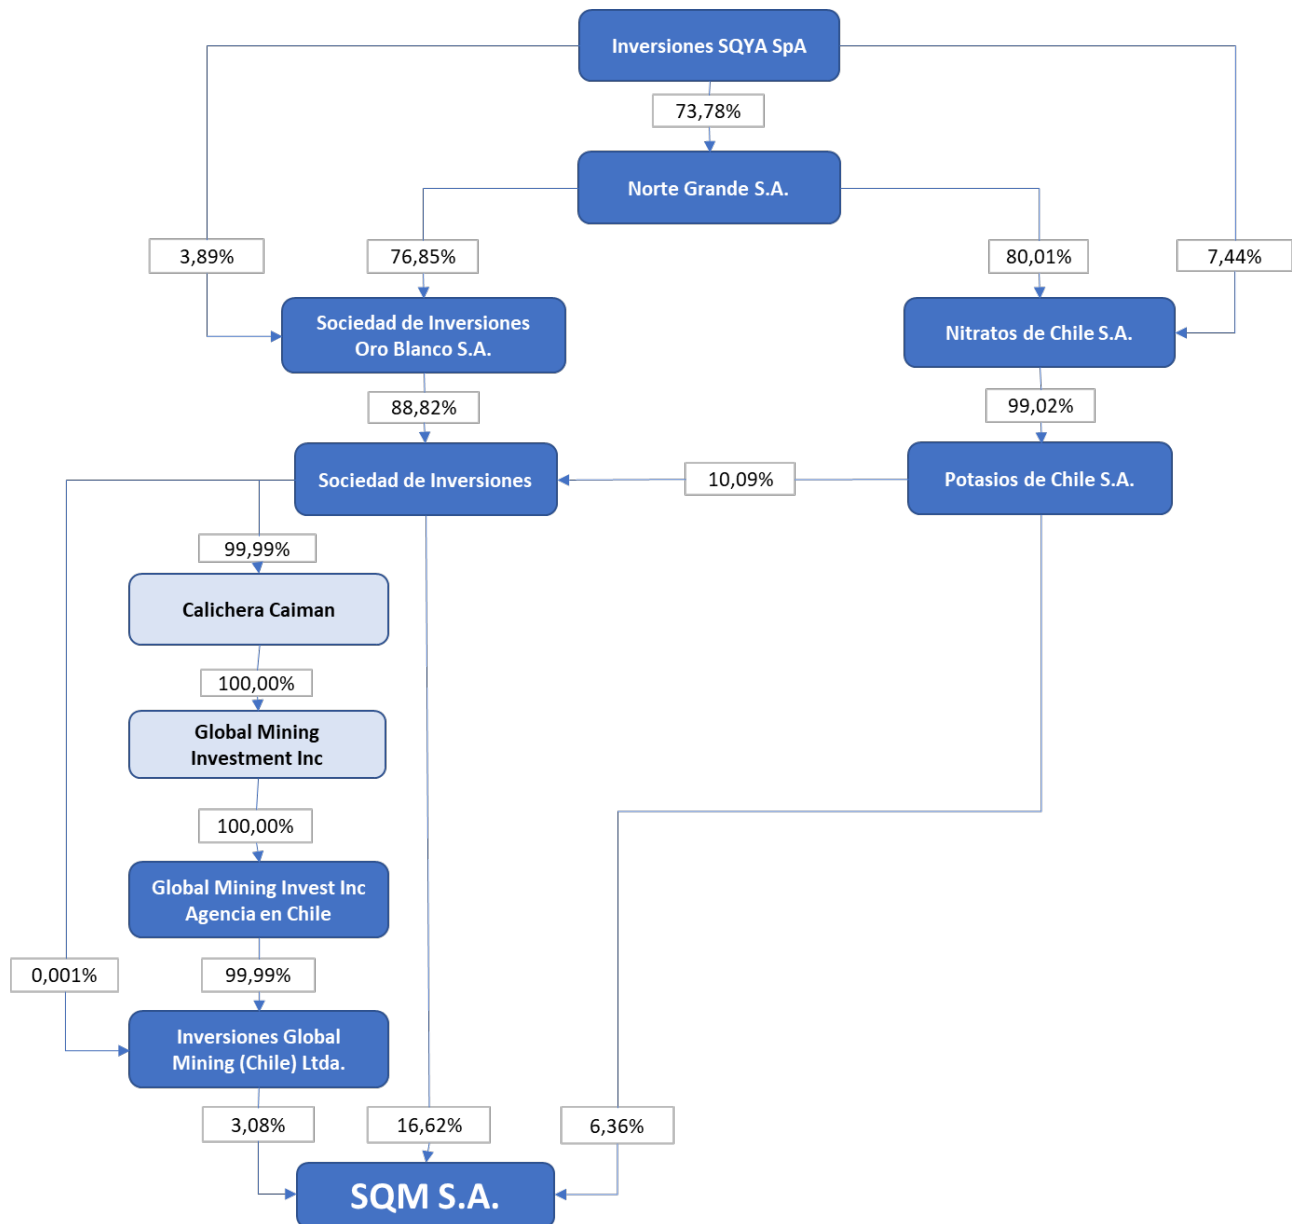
Inversiones SQYA SpA

73,78%

Norte Grande S.A.

3,89%

76,85%

80,01%

7,44%

Sociedad de Inversiones Oro Blanco S.A.

Nitratos de Chile S.A.

88,82%

99,02%

Sociedad de Inversiones

10,09%

Potasios de Chile S.A.

99,99%

Calichera Caiman

100,00%

Global Mining Investment Inc

100,00%

Global Mining Invest Inc Agencia en Chile

0,001%

99,99%

Inversiones Global Mining (Chile) Ltda.

3,08%

16,62%

6,36%

SQM S.A.